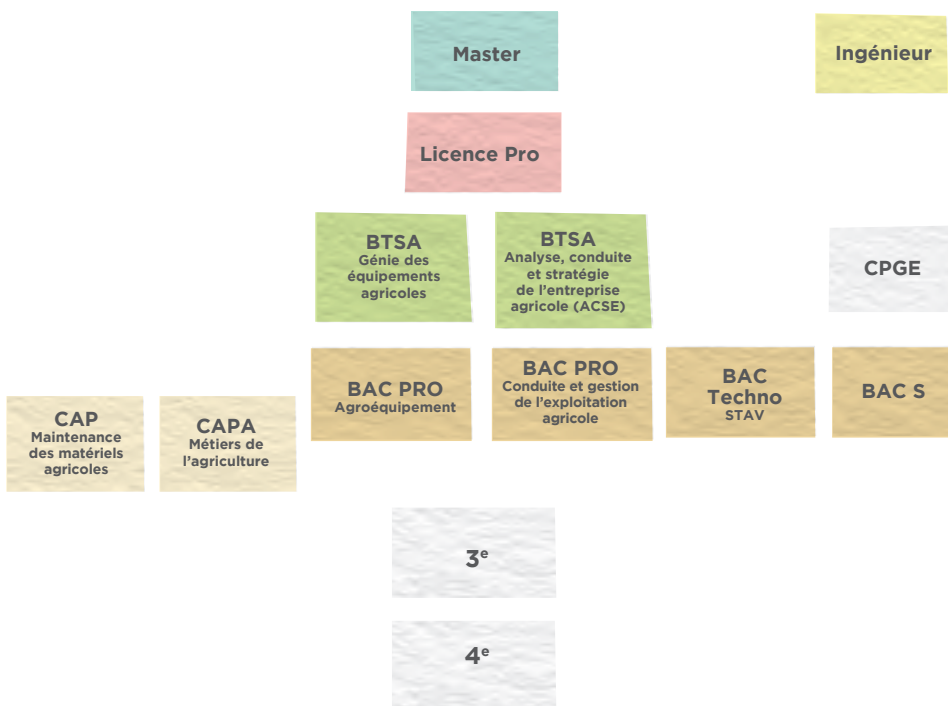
Master

Ingénieur

Licence Pro

BTSA
Génie des équipements agricoles

BTSA
Analyse, conduite et stratégie de l'entreprise agricole (ACSE)

CPGE

BAC PRO
Agroéquipement

BAC PRO
Conduite et gestion de l'exploitation agricole

BAC Techno
STAV

BAC S

CAP
Maintenance des matériels agricoles

CAPA
Métiers de l'agriculture

3$^{e}$

4$^{e}$